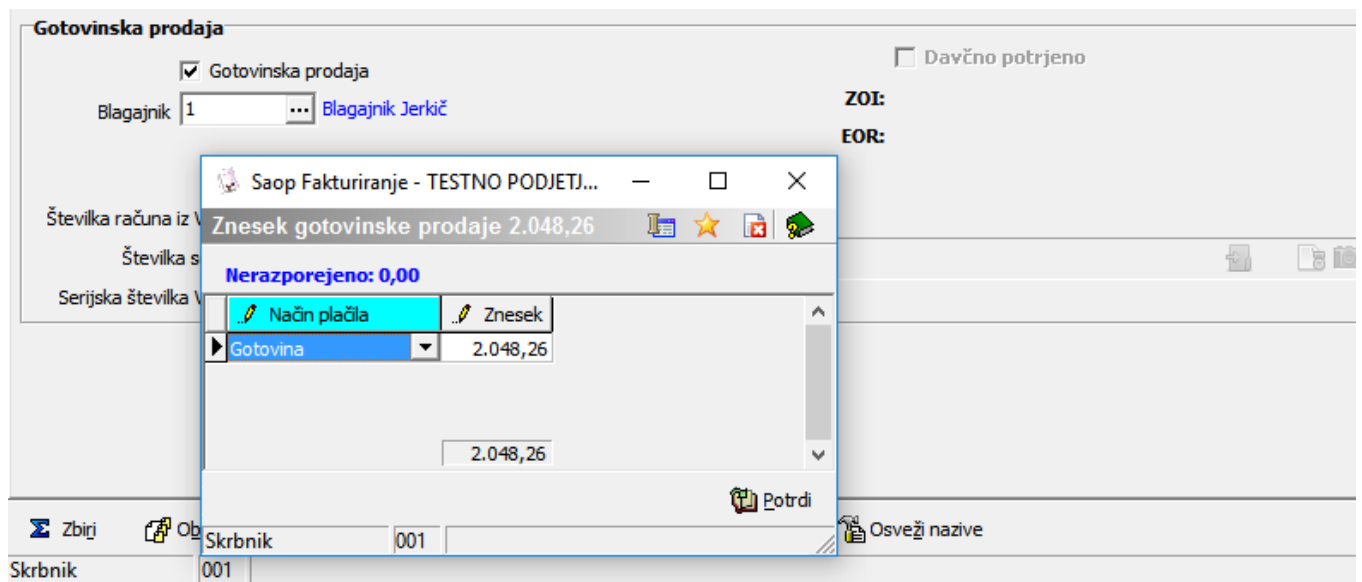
Gotovinska prodaja

Gotovinska prodaja

Davčno potrjeno

Blagajnik 1 Blagajnik Jerkič

ZOI:

EOR:

Številka računa iz V

Številka s

Serijska številka V

Saop Fakturiranje - TESTNO PODJETJ...

Znesek gotovinske prodaje 2.048,26

Nerazporejeno: 0,00

| Način plačila | Znesek |
|---|---|
| Gotovina | 2.048,26 |
| | 2.048,26 |

Potrdi

Skrbnik 001

Zbiri

Ob

Osveži nazive

Skrbnik 001